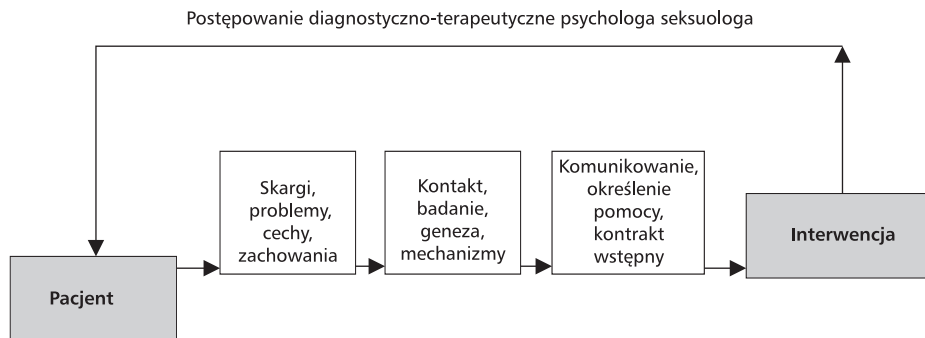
Postępowanie diagnostyczno-terapeutyczne psychologa seksuologa

Pacjent

Skargi, problemy, cechy, zachowania

Kontakt, badanie, geneza, mechanizmy

Komunikowanie, określenie pomocy, kontrakt wstępny

Interwencja